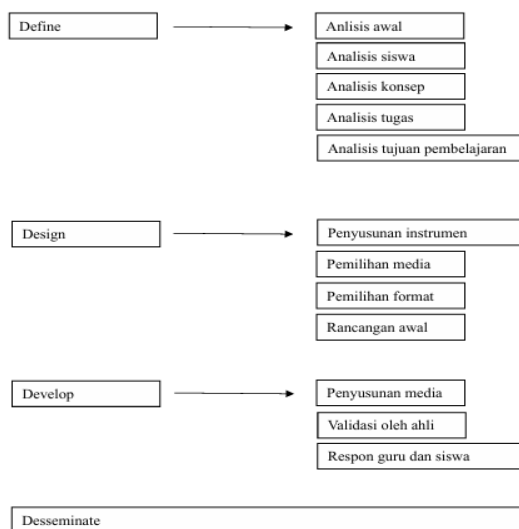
Define

Anlisis awal
Analisis siswa
Analisis konsep
Analisis tugas
Analisis tujuan pembelajaran

Design

Penyusunan instrumen
Pemilihan media
Pemilihan format
Rancangan awal

Develop

Penyusunan media
Validasi oleh ahli
Respon guru dan siswa

Desseminate